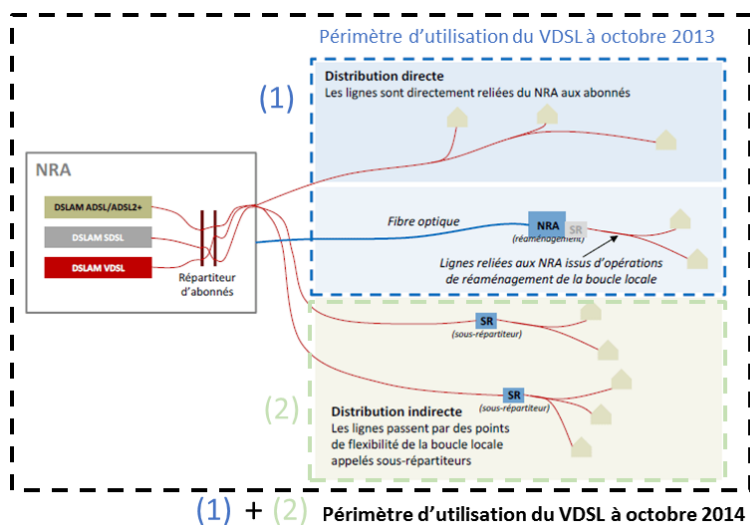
Périmètre d'utilisation du VDSL à octobre 2013

(1)

Distribution directe
Les lignes sont directement reliées du NRA aux abonnés

NRA

DSLAM ADSL/ADSL2+

DSLAM SDSL

DSLAM VDSL

Répartiteur d'abonnés

Fibre optique

NRA
(réaménagement)

SR

Lignes reliées aux NRA issus d'opérations de réaménagement de la boucle locale

SR
(sous-répartiteur)

SR
(sous-répartiteur)

(2)

Distribution indirecte
Les lignes passent par des points de flexibilité de la boucle locale appelés sous-répartiteurs

(1) + (2) Périmètre d'utilisation du VDSL à octobre 2014